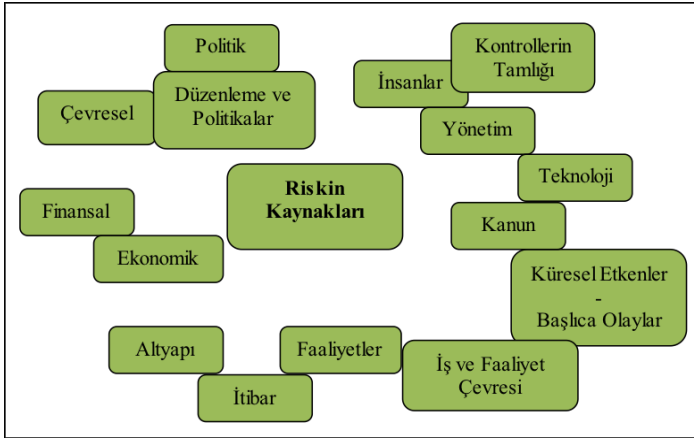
Politik

Çevresel

Düzenleme ve Politikalar

İnsanlar

Kontrollerin Tamlığı

Yönetim

Teknoloji

Riskin Kaynakları

Finansal

Ekonomik

Kanun

Küresel Etkenler - Başlıca Olaylar

Altyapı

Faaliyetler

İş ve Faaliyet Çevresi

İtibar